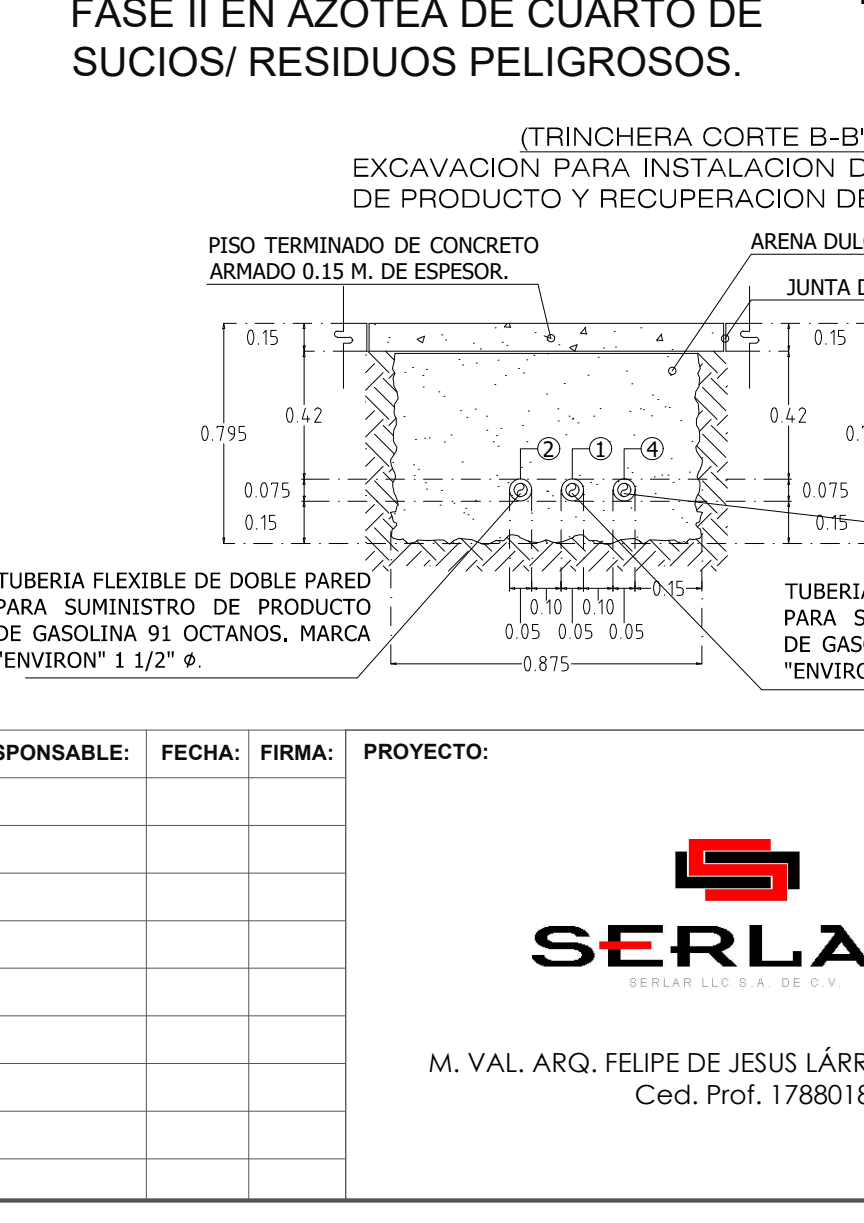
FASE II EN AZOTEA DE CUARTO DE SUCIOS/ RESIDUOS PELIGROSOS.

(TRINCHERA CORTE B-B'
EXCAVACION PARA INSTALACION D
DE PRODUCTO Y RECUPERACION DE

PISO TERMINADO DE CONCRETO ARMADO 0.15 M. DE ESPESOR.

ARENA DUL

JUNTA D

0.15
0.42
0.795
0.075
0.15
2
1
4
0.15
0.42
0.
0.075
0.15

TUBERIA FLEXIBLE DE DOBLE PARED PARA SUMINISTRO DE PRODUCTO DE GASOLINA 91 OCTANOS. MARCA "ENVIRON" 1 1/2" $\phi$.

0.15
0.10
0.10
0.05
0.05
0.05
0.875

TUBERIA
PARA S
DE GAS
"ENVIRO

| SPONSABLE: | FECHA: | FIRMA: |
|---|---|---|
| | | |
| | | |
| | | |
| | | |
| | | |
| | | |
| | | |
| | | |
| | | |

PROYECTO:

SERLA
SERLAR LLC S.A. DE C.V.

M. VAL. ARQ. FELIPE DE JESUS LÁRR
Ced. Prof. 178801